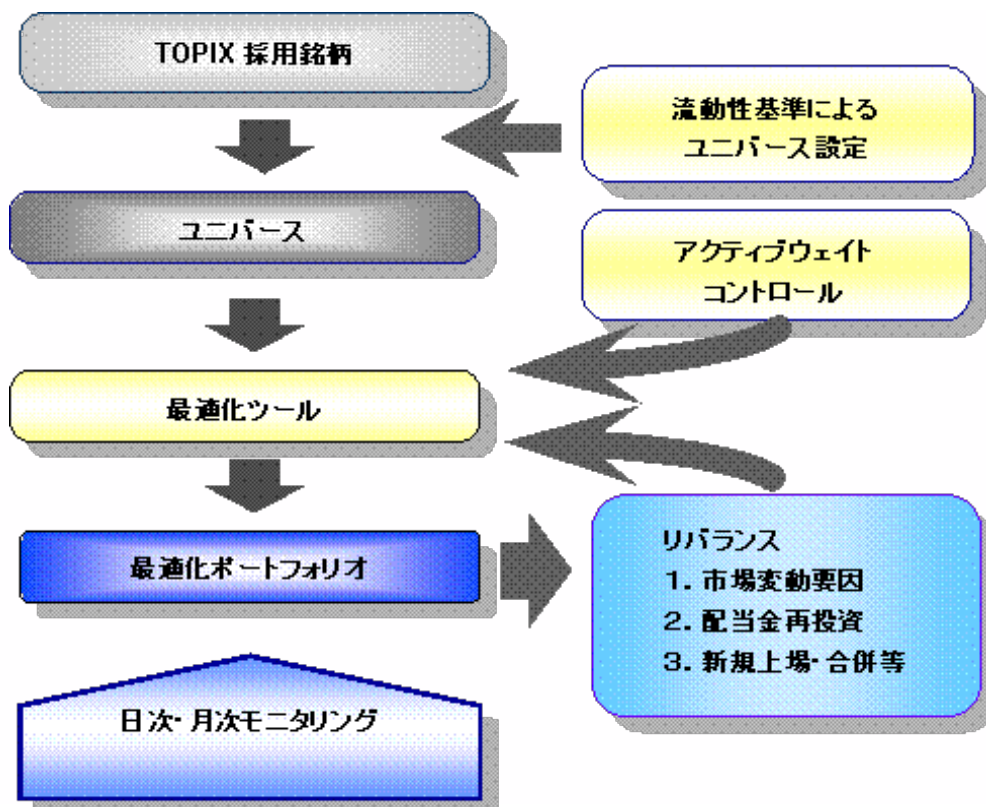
TOPIX 採用銘柄

流動性基準による
ユニバース設定

ユニバース

アクティブウェイト
コントロール

最適化ツール

最適化ポートフォリオ

リバランス
1. 市場変動要因
2. 配当金再投資
3. 新規上場・合併等

日次・月次モニタリング